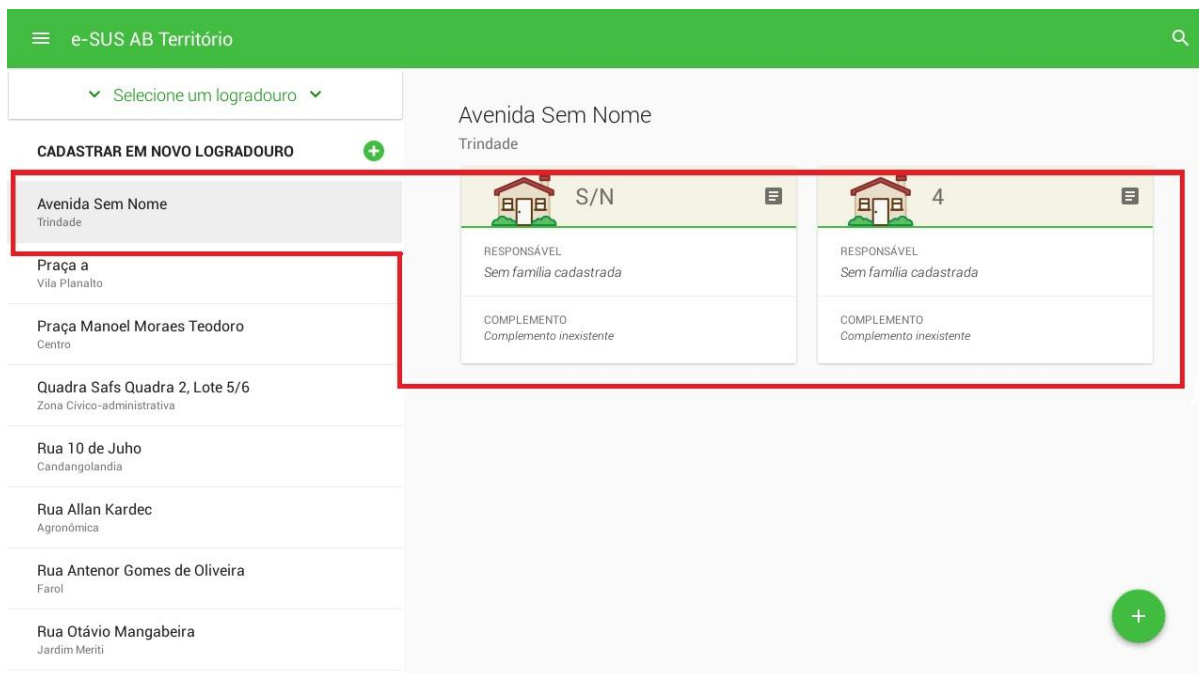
e-SUS AB Território

Selecione um logradouro

CADASTRAR EM NOVO LOGRADOURO

Avenida Sem Nome
Trindade

Praça a
Vila Planalto

Praça Manoel Moraes Teodoro
Centro

Quadra Safs Quadra 2, Lote 5/6
Zona Cívico-administrativa

Rua 10 de Juho
Candangolandia

Rua Allan Kardec
Agronômica

Rua Antenor Gomes de Oliveira
Farol

Rua Otávio Mangabeira
Jardim Meriti

Avenida Sem Nome
Trindade

S/N
RESPONSÁVEL
Sem família cadastrada
COMPLEMENTO
Complemento inexistente

4
RESPONSÁVEL
Sem família cadastrada
COMPLEMENTO
Complemento inexistente

+